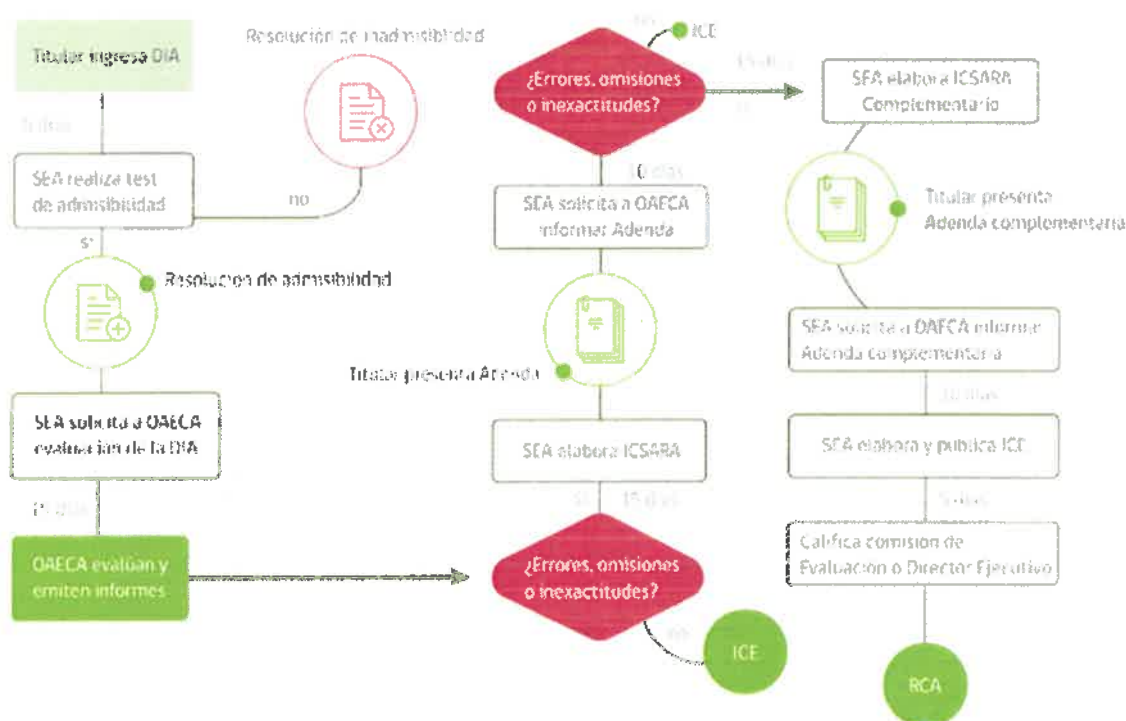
Titular ingresa DIA

5 días

SEA realiza test de admisibilidad

no

Resolución de inadmisibilidad

sí

Resolución de admisibilidad

SEA solicita a OAECA evaluación de la DIA

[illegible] días

OAECA evalúan y emiten informes

no

ICE

¿Errores, omisiones o inexactitudes?

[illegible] días

SEA solicita a OAECA informar Adenda

Titular presenta Adenda

SEA elabora ICSARA

sí

15 días

¿Errores, omisiones o inexactitudes?

no

ICE

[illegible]

SEA elabora ICSARA Complementario

Titular presenta Adenda complementaria

SEA solicita a OAECA informar Adenda complementaria

10 días

SEA elabora y publica ICE

5 días

Califica comisión de Evaluación o Director Ejecutivo

RCA